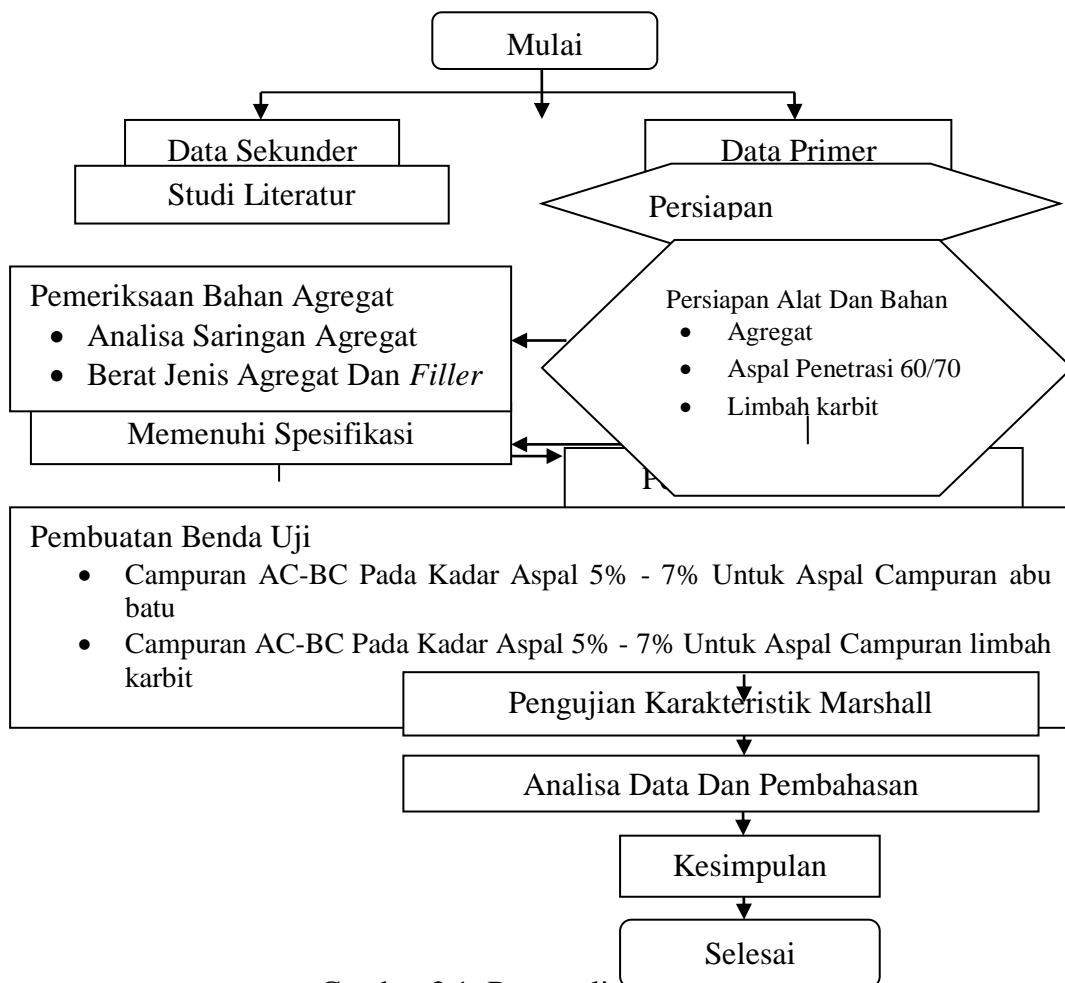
Mulai

Data Sekunder

Studi Literatur

Data Primer

Persiapan

Pemeriksaan Bahan Agregat
- Analisa Saringan Agregat
- Berat Jenis Agregat Dan *Filler*

Persiapan Alat Dan Bahan
- Agregat
- Aspal Penetrasi 60/70
- Limbah karbit

Memenuhi Spesifikasi

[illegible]

Pembuatan Benda Uji
- Campuran AC-BC Pada Kadar Aspal 5% - 7% Untuk Aspal Campuran abu batu
- Campuran AC-BC Pada Kadar Aspal 5% - 7% Untuk Aspal Campuran limbah karbit

Pengujian Karakteristik Marshall

Analisa Data Dan Pembahasan

Kesimpulan

Selesai

Gambar 3.1. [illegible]